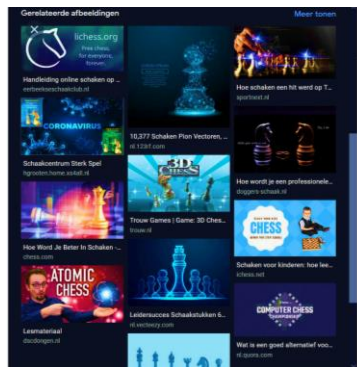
Gerelateerde afbeeldingen

Meer tonen

lichess.org
Free chess, for everyone, forever

Handleiding online schaken op ...
eerbeeksesc haakclub.nl

CORONAVIRUS

Schaakcentrum Sterk Spel
hgroeten.home.xs4all.nl

Hoe Word Je Beter In Schaken - ...
chess.com

ATOMIC CHESS

Lesmateriaal
dacdongen.nl

10,377 Schaken Pion Vectoren, ...
nl.123rf.com

3D CHESS

Trouw Games | Game: 3D Ches...
trouw.nl

Leidersucces Schaakstukken 6...
nl.vecteezy.com

Hoe schaken een hit werd op T...
sportnest.nl

Hoe word je een professionele...
doggers-schaak.nl

CHESS

Schaken voor kinderen: hoe lee...
ichess.net

COMPUTER CHESS

Wat is een goed alternatief voo...
nl.quora.com